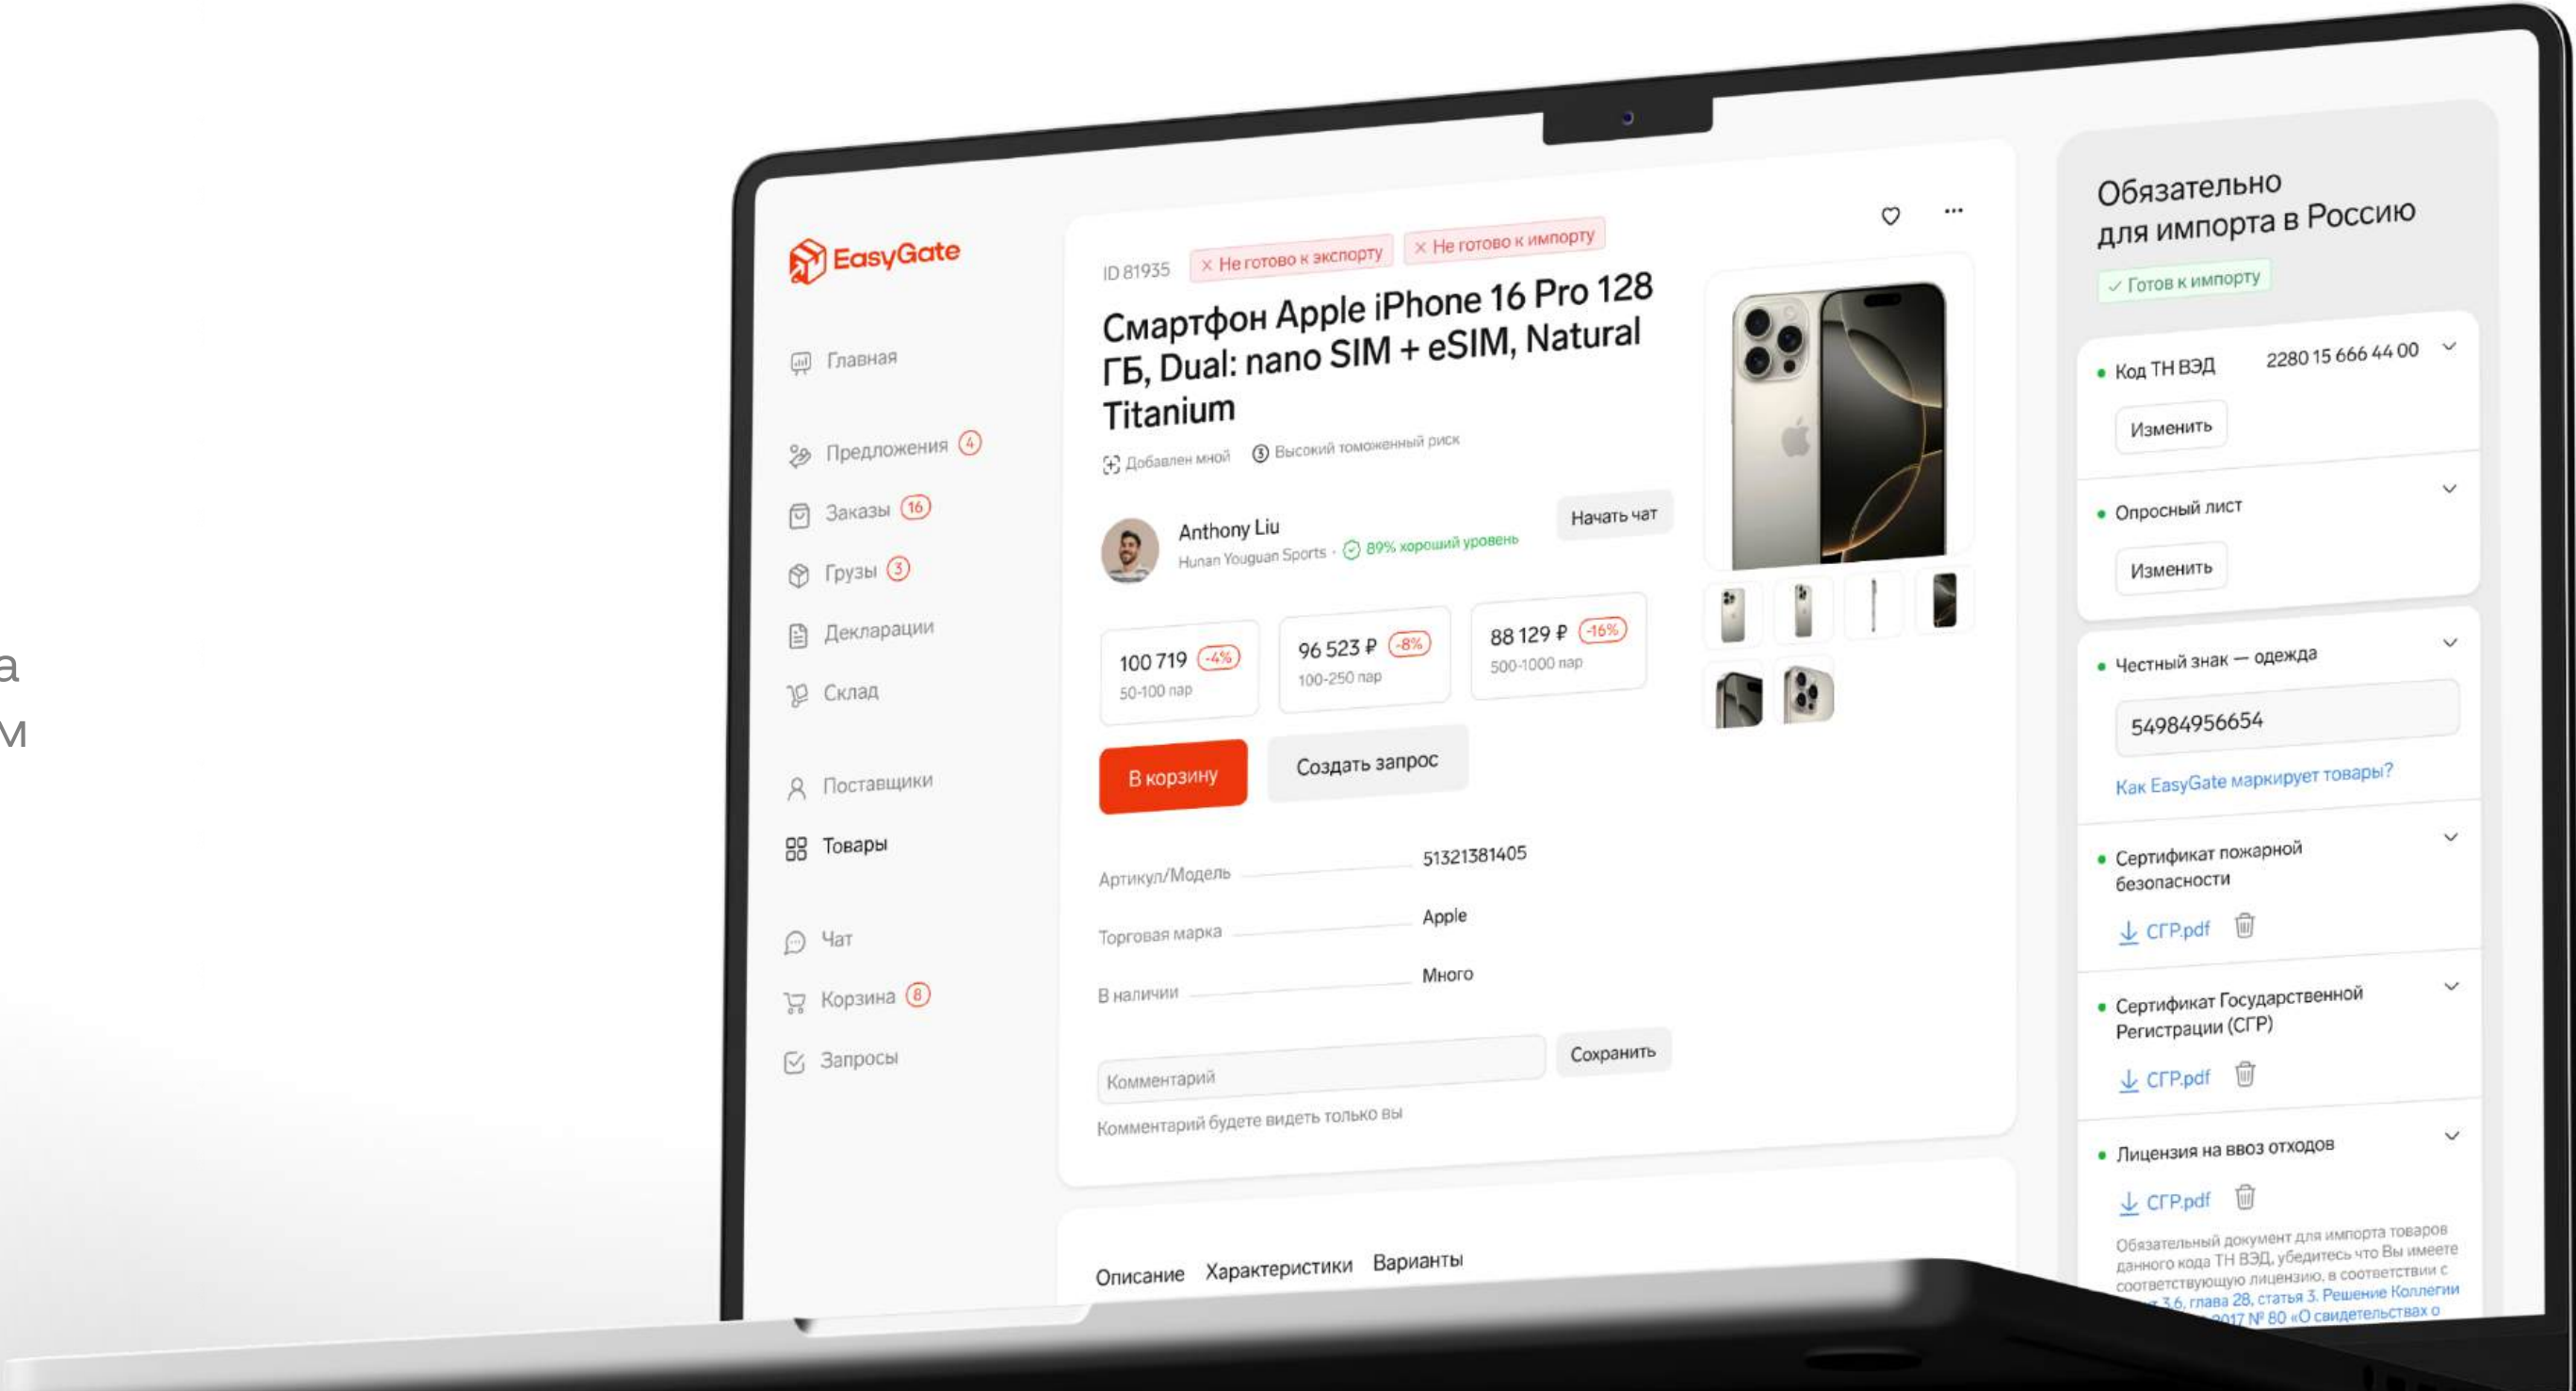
а
м

EasyGate

Главная

Предложения 4

Заказы 16

Грузы 3

Декларации

Склад

Поставщики

Товары

Чат

Корзина 8

Запросы

ID 81935 × Не готово к экспорту × Не готово к импорту

Смартфон Apple iPhone 16 Pro 128 ГБ, Dual: nano SIM + eSIM, Natural Titanium

Добавлен мной Высокий таможенный риск

Anthony Liu
Hunan Youguan Sports · 89% хороший уровень

Начать чат

100 719 -4%
50-100 пар

96 523 ₽ -8%
100-250 пар

88 129 ₽ -16%
500-1000 пар

В корзину

Создать запрос

| Артикул/Модель | 51321381405 |
|---|---|
| Торговая марка | Apple |
| В наличии | Много |

Комментарий

Сохранить

Комментарий будете видеть только вы

Описание Характеристики Варианты

Обязательно для импорта в Россию

✓ Готов к импорту

Код ТН ВЭД 2280 15 666 44 00

Изменить

Опросный лист

Изменить

Честный знак — одежда

54984956654

Как EasyGate маркирует товары?

Сертификат пожарной безопасности

СГР.pdf

Сертификат Государственной Регистрации (СГР)

СГР.pdf

Лицензия на ввоз отходов

СГР.pdf

Обязательный документ для импорта товаров данного кода ТН ВЭД, убедитесь что Вы имеете соответствующую лицензию, в соответствии с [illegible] 3.6, глава 28, статья 3. Решение Коллегии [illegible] 2017 № 80 «О свидетельствах о